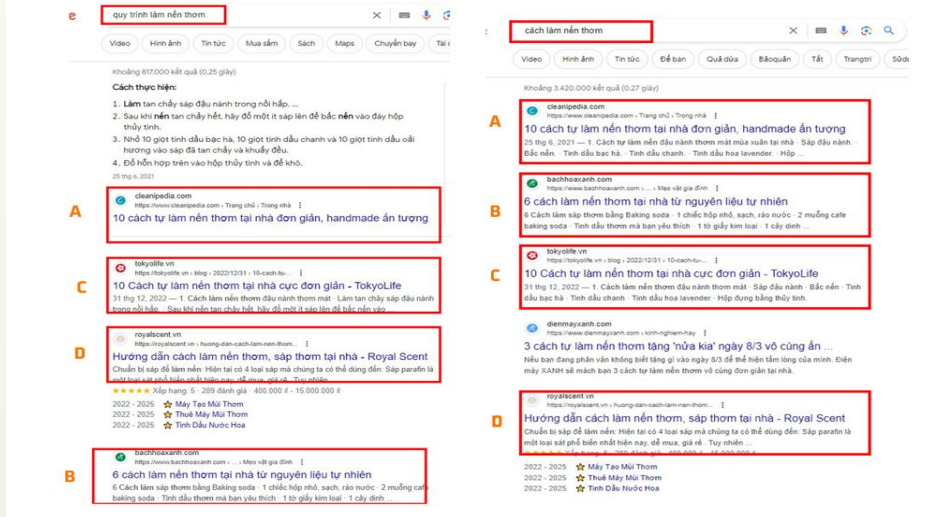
e

quy trình làm nến thơm

Video Hình ảnh Tin tức Mua sắm Sách Maps Chuyến bay Tài c

Khoảng 817.000 kết quả (0,25 giây)

Cách thực hiện:

1. Làm tan chảy sáp đậu nành trong nồi hấp. ...
2. Sau khi nến tan chảy hết, hãy để một ít sáp lên đế bấc nến vào đáy hộp thủy tinh.
3. Nhỏ 10 giọt tinh dầu bạc hà, 10 giọt tinh dầu chanh và 10 giọt tinh dầu oải hương vào sáp đã tan chảy và khuấy đều.
4. Đổ hỗn hợp trên vào hộp thủy tinh và để khô.

25 thg 6, 2021

A

cleanipedia.com
https://www.cleanipedia.com › Trang chủ › Trong nhà
10 cách tự làm nến thơm tại nhà đơn giản, handmade ấn tượng

C

tokyolife.vn
https://tokyolife.vn › blog › 2022/12/31 › 10-cach-tu-...
10 Cách tự làm nến thơm tại nhà cực đơn giản - TokyoLife
31 thg 12, 2022 — 1. Cách làm nến thơm từ đậu nành thơm mát · Làm tan chảy sáp đậu nành trong nồi hấp. · Sau khi nến tan chảy hết, hãy để một ít sáp lên đế bấc nến vào ...

D

royalscent.vn
https://royalscent.vn › huong-dan-cach-lam-nen-thom...
Hướng dẫn cách làm nến thơm, sáp thơm tại nhà - Royal Scent
Chuẩn bị sáp để làm nến: Hiện tại có 4 loại sáp mà chúng ta có thể dùng đến: Sáp parafin là một loại sáp phổ biến nhất hiện nay, dễ mua, giá rẻ. Tuy nhiên ...
★★★★★ Xếp hạng: 5 · 289 đánh giá · 400.000 ₫ - 15.000.000 ₫
2022 - 2025 ☆ Máy Tạo Mùi Thơm
2022 - 2025 ☆ Thuê Máy Mùi Thơm
2022 - 2025 ☆ Tinh Dầu Nước Hoa

B

bachhoaxanh.com
https://www.bachhoaxanh.com › ... › Mẹo vặt gia đình
6 cách làm nến thơm tại nhà từ nguyên liệu tự nhiên
6 Cách làm nến thơm bằng Baking soda · 1 chiếc hộp nhỏ, sạch, ráo nước · 2 muỗng cafe baking soda · Tinh dầu thơm mà bạn yêu thích · 1 tờ giấy kim loại · 1 cây đinh ...

cách làm nến thơm

Video Hình ảnh Tin tức Để bàn Quả dừa Bảoquản Tắt Trangtrí Sử

Khoảng 3.420.000 kết quả (0,27 giây)

A

cleanipedia.com
https://www.cleanipedia.com › Trang chủ › Trong nhà
10 cách tự làm nến thơm tại nhà đơn giản, handmade ấn tượng
25 thg 6, 2021 — 1. Cách tự làm nến thơm mát mùa xuân tại nhà · Sáp đậu nành. · Bấc nến. · Tinh dầu bạc hà. · Tinh dầu chanh. · Tinh dầu hoa lavender. · Hộp ...

B

bachhoaxanh.com
https://www.bachhoaxanh.com › Mẹo vặt gia đình
6 cách làm nến thơm tại nhà từ nguyên liệu tự nhiên
6 Cách làm nến thơm bằng Baking soda · 1 chiếc hộp nhỏ, sạch, ráo nước · 2 muỗng cafe baking soda · Tinh dầu thơm mà bạn yêu thích · 1 tờ giấy kim loại · 1 cây đinh ...

C

tokyolife.vn
https://tokyolife.vn › blog › 2022/12/31 › 10-cach-tu-...
10 Cách tự làm nến thơm tại nhà cực đơn giản - TokyoLife
31 thg 12, 2022 — 1. Cách làm nến thơm từ đậu nành thơm mát · Sáp đậu nành · Bấc nến · Tinh dầu bạc hà · Tinh dầu chanh · Tinh dầu hoa lavender · Hộp đựng bằng thủy tinh.

dienmayxanh.com
https://www.dienmayxanh.com › kinh-nghiem-hay
3 cách tự làm nến thơm tặng 'nửa kia' ngày 8/3 vô cùng ấn ...
Nếu bạn đang phân vân không biết tặng gì vào ngày 8/3 để thể hiện tấm lòng của mình. Điện máy XANH sẽ mách bạn 3 cách tự làm nến thơm vô cùng đơn giản tại nhà.

D

royalscent.vn
https://royalscent.vn › huong-dan-cach-lam-nen-thom...
Hướng dẫn cách làm nến thơm, sáp thơm tại nhà - Royal Scent
Chuẩn bị sáp để làm nến: Hiện tại có 4 loại sáp mà chúng ta có thể dùng đến: Sáp parafin là một loại sáp phổ biến nhất hiện nay, dễ mua, giá rẻ. · Tuy nhiên ...
★★★★★ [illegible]
2022 - 2025 ☆ Máy Tạo Mùi Thơm
2022 - 2025 ☆ Thuê Máy Mùi Thơm
2022 - 2025 ☆ Tinh Dầu Nước Hoa